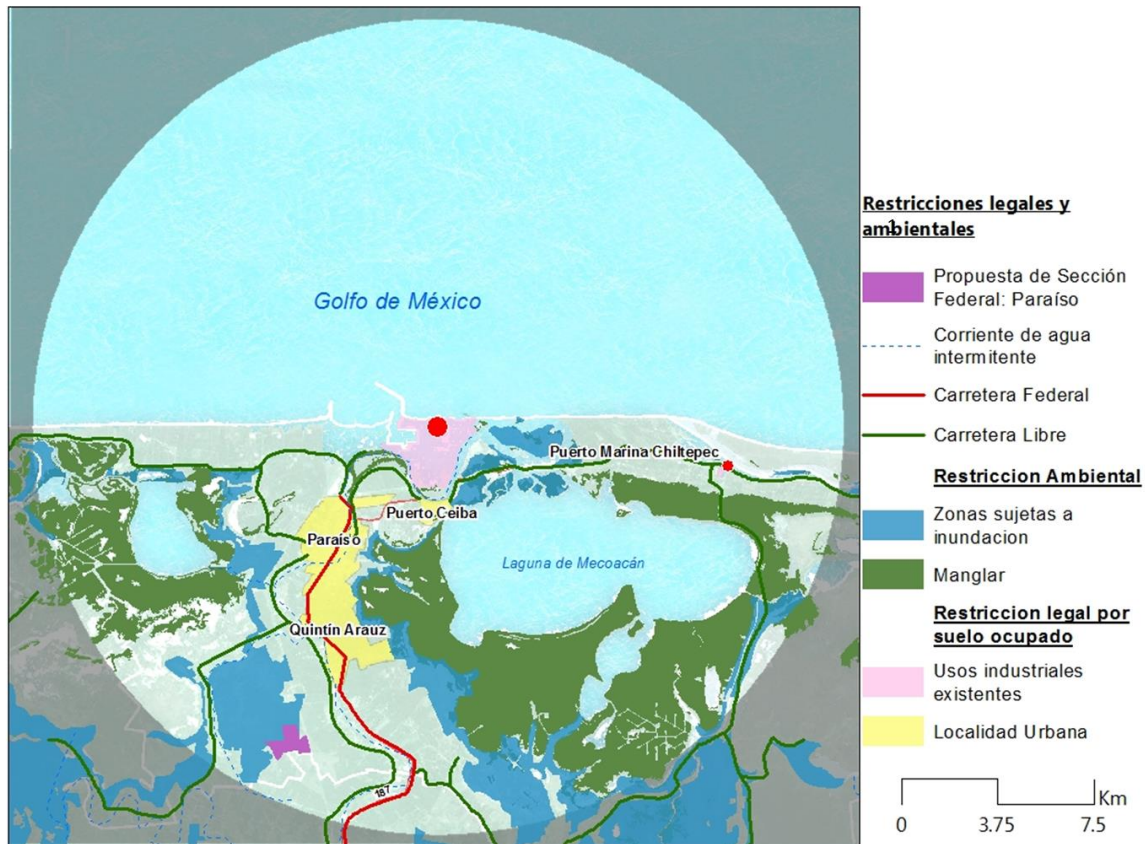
Golfo de México

Puerto Marina Chiltepec

Puerto Ceiba

Paraíso

Laguna de Mecoacán

Quintín Arauz

187

Restricciones legales y ambientales

Propuesta de Sección Federal: Paraíso

Corriente de agua intermitente

Carretera Federal

Carretera Libre

Restriccion Ambiental

Zonas sujetas a inundacion

Manglar

Restriccion legal por suelo ocupado

Usos industriales existentes

Localidad Urbana

Km

0 3.75 7.5